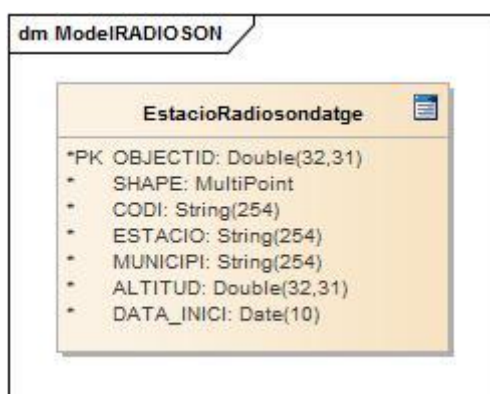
dm ModelRADIOSON

EstacioRadiosondatge

*PK OBJECTID: Double(32,31)
* SHAPE: MultiPoint
* CODI: String(254)
* ESTACIO: String(254)
* MUNICIPI: String(254)
* ALTITUD: Double(32,31)
* DATA_INICI: Date(10)